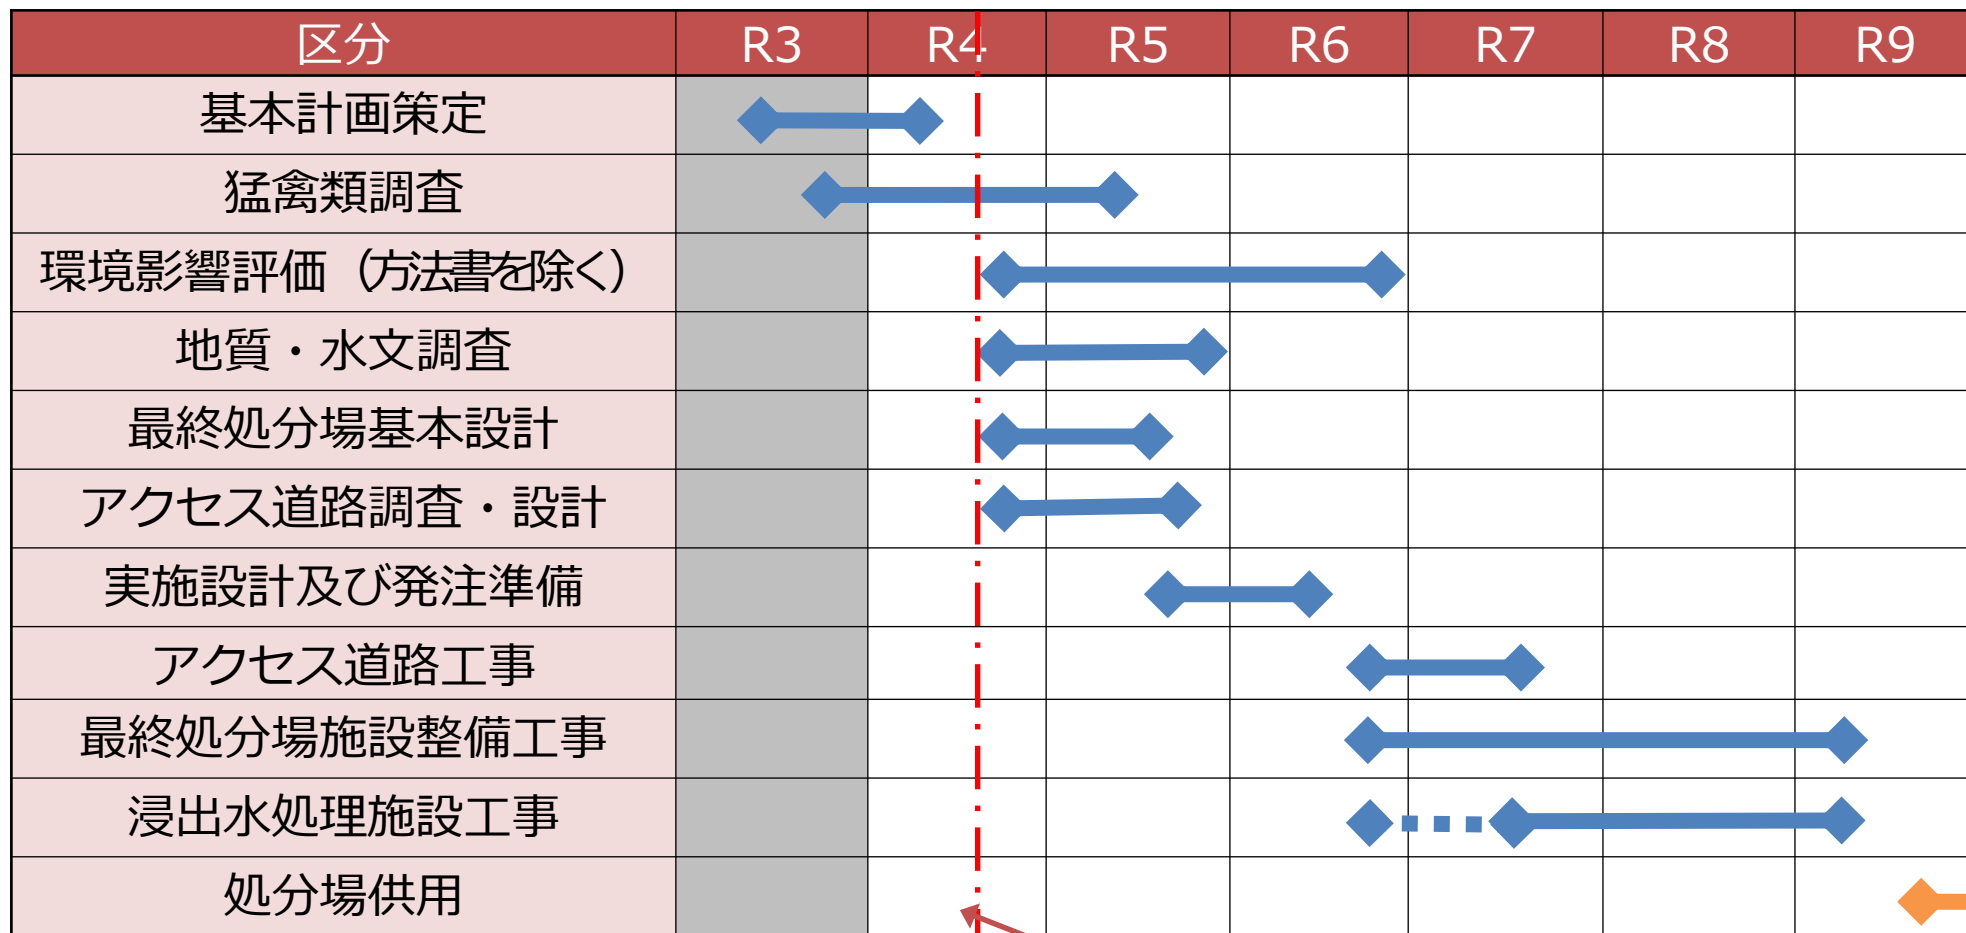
| 区分 | R3 | R4 | R5 | R6 | R7 | R8 | R9 |
|---|---|---|---|---|---|---|---|
| 基本計画策定 | | | | | | | |
| 猛禽類調査 | | | | | | | |
| 環境影響評価（方法書を除く） | | | | | | | |
| 地質・水文調査 | | | | | | | |
| 最終処分場基本設計 | | | | | | | |
| アクセス道路調査・設計 | | | | | | | |
| 実施設計及び発注準備 | | | | | | | |
| アクセス道路工事 | | | | | | | |
| 最終処分場施設整備工事 | | | | | | | |
| 浸出水処理施設工事 | | | | | | | |
| 処分場供用 | | | | | | | |